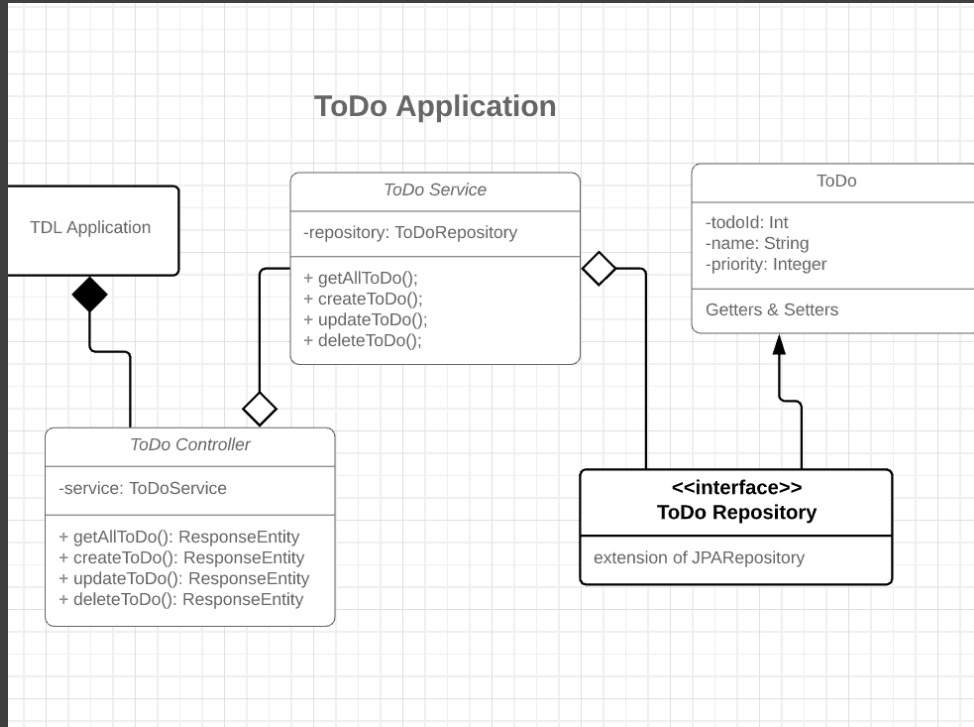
ToDo Application

TDL Application

ToDo Service

-repository: ToDoRepository

+ getAllToDo();
+ createToDo();
+ updateToDo();
+ deleteToDo();

ToDo

-todoId: Int
-name: String
-priority: Integer

Getters & Setters

ToDo Controller

-service: ToDoService

+ getAllToDo(): ResponseEntity
+ createToDo(): ResponseEntity
+ updateToDo(): ResponseEntity
+ deleteToDo(): ResponseEntity

<<interface>>
ToDo Repository

extension of JPARepository